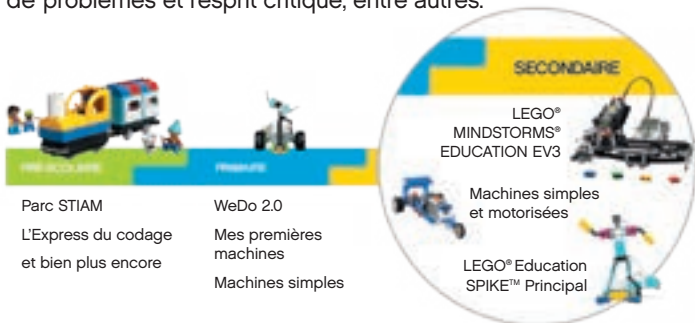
de problèmes et l'esprit critique, entre autres.

PRÉSCOLAIRE

Parc STIAM

L'Express du codage

et bien plus encore

PRIMAIRE

WeDo 2.0

Mes premières machines

Machines simples

SECONDAIRE

LEGO® MINDSTORMS® EDUCATION EV3

Machines simples et motorisées

LEGO® Education SPIKE™ Principal